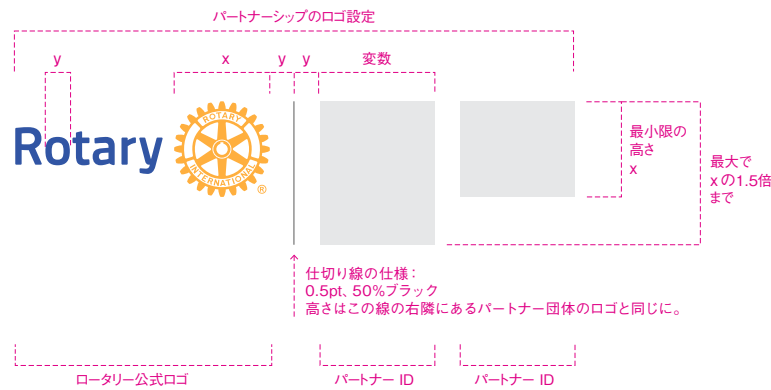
パートナーシップのロゴ設定

y

x

y

y

変数

Rotary

ROTARY INTERNATIONAL ®

最小限の高さ
x

最大で
xの1.5倍
まで

仕切り線の仕様：
0.5pt、50%ブラック
高さはこの線の右隣にあるパートナー団体のロゴと同じに。

ロータリー公式ロゴ

パートナー ID

パートナー ID